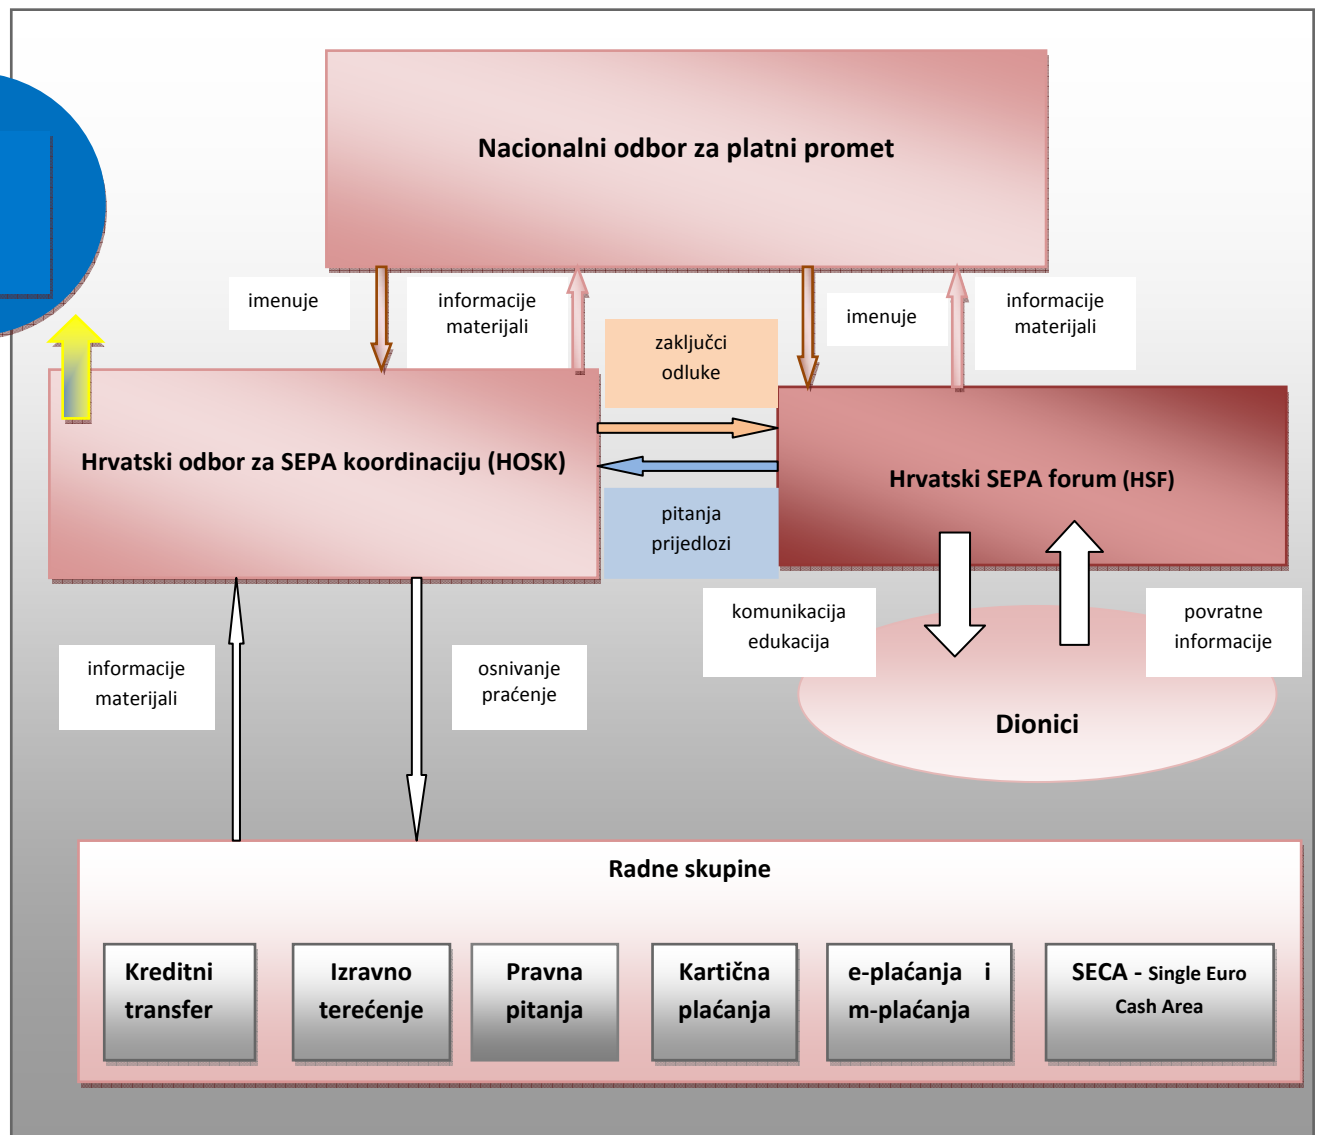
Nacionalni odbor za platni promet

imenuje

informacije
materijali

zaključci
odluke

imenuje

informacije
materijali

Hrvatski odbor za SEPA koordinaciju (HOSK)

Hrvatski SEPA forum (HSF)

pitanja
prijedlozi

komunikacija
edukacija

povratne
informacije

informacije
materijali

osnivanje
praćenje

Dionici

Radne skupine

Kreditni transfer

Izravno terećenje

Pravna pitanja

Kartična plaćanja

e-plaćanja i m-plaćanja

SECA - Single Euro Cash Area